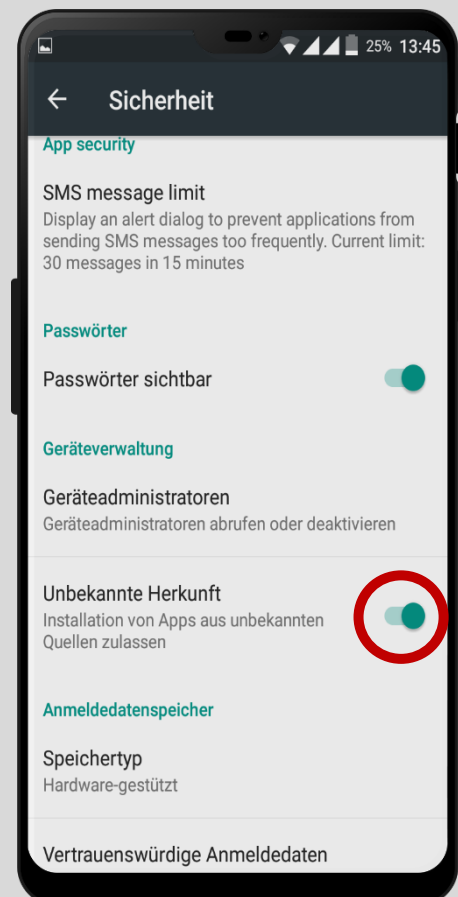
25% 13:45

Sicherheit

App security

SMS message limit
Display an alert dialog to prevent applications from sending SMS messages too frequently. Current limit: 30 messages in 15 minutes

Passwörter

Passwörter sichtbar

Geräteverwaltung

Geräteadministratoren
Geräteadministratoren abrufen oder deaktivieren

Unbekannte Herkunft
Installation von Apps aus unbekannten Quellen zulassen

Anmeldedatenspeicher

Speichertyp
Hardware-gestützt

Vertrauenswürdige Anmeldedaten